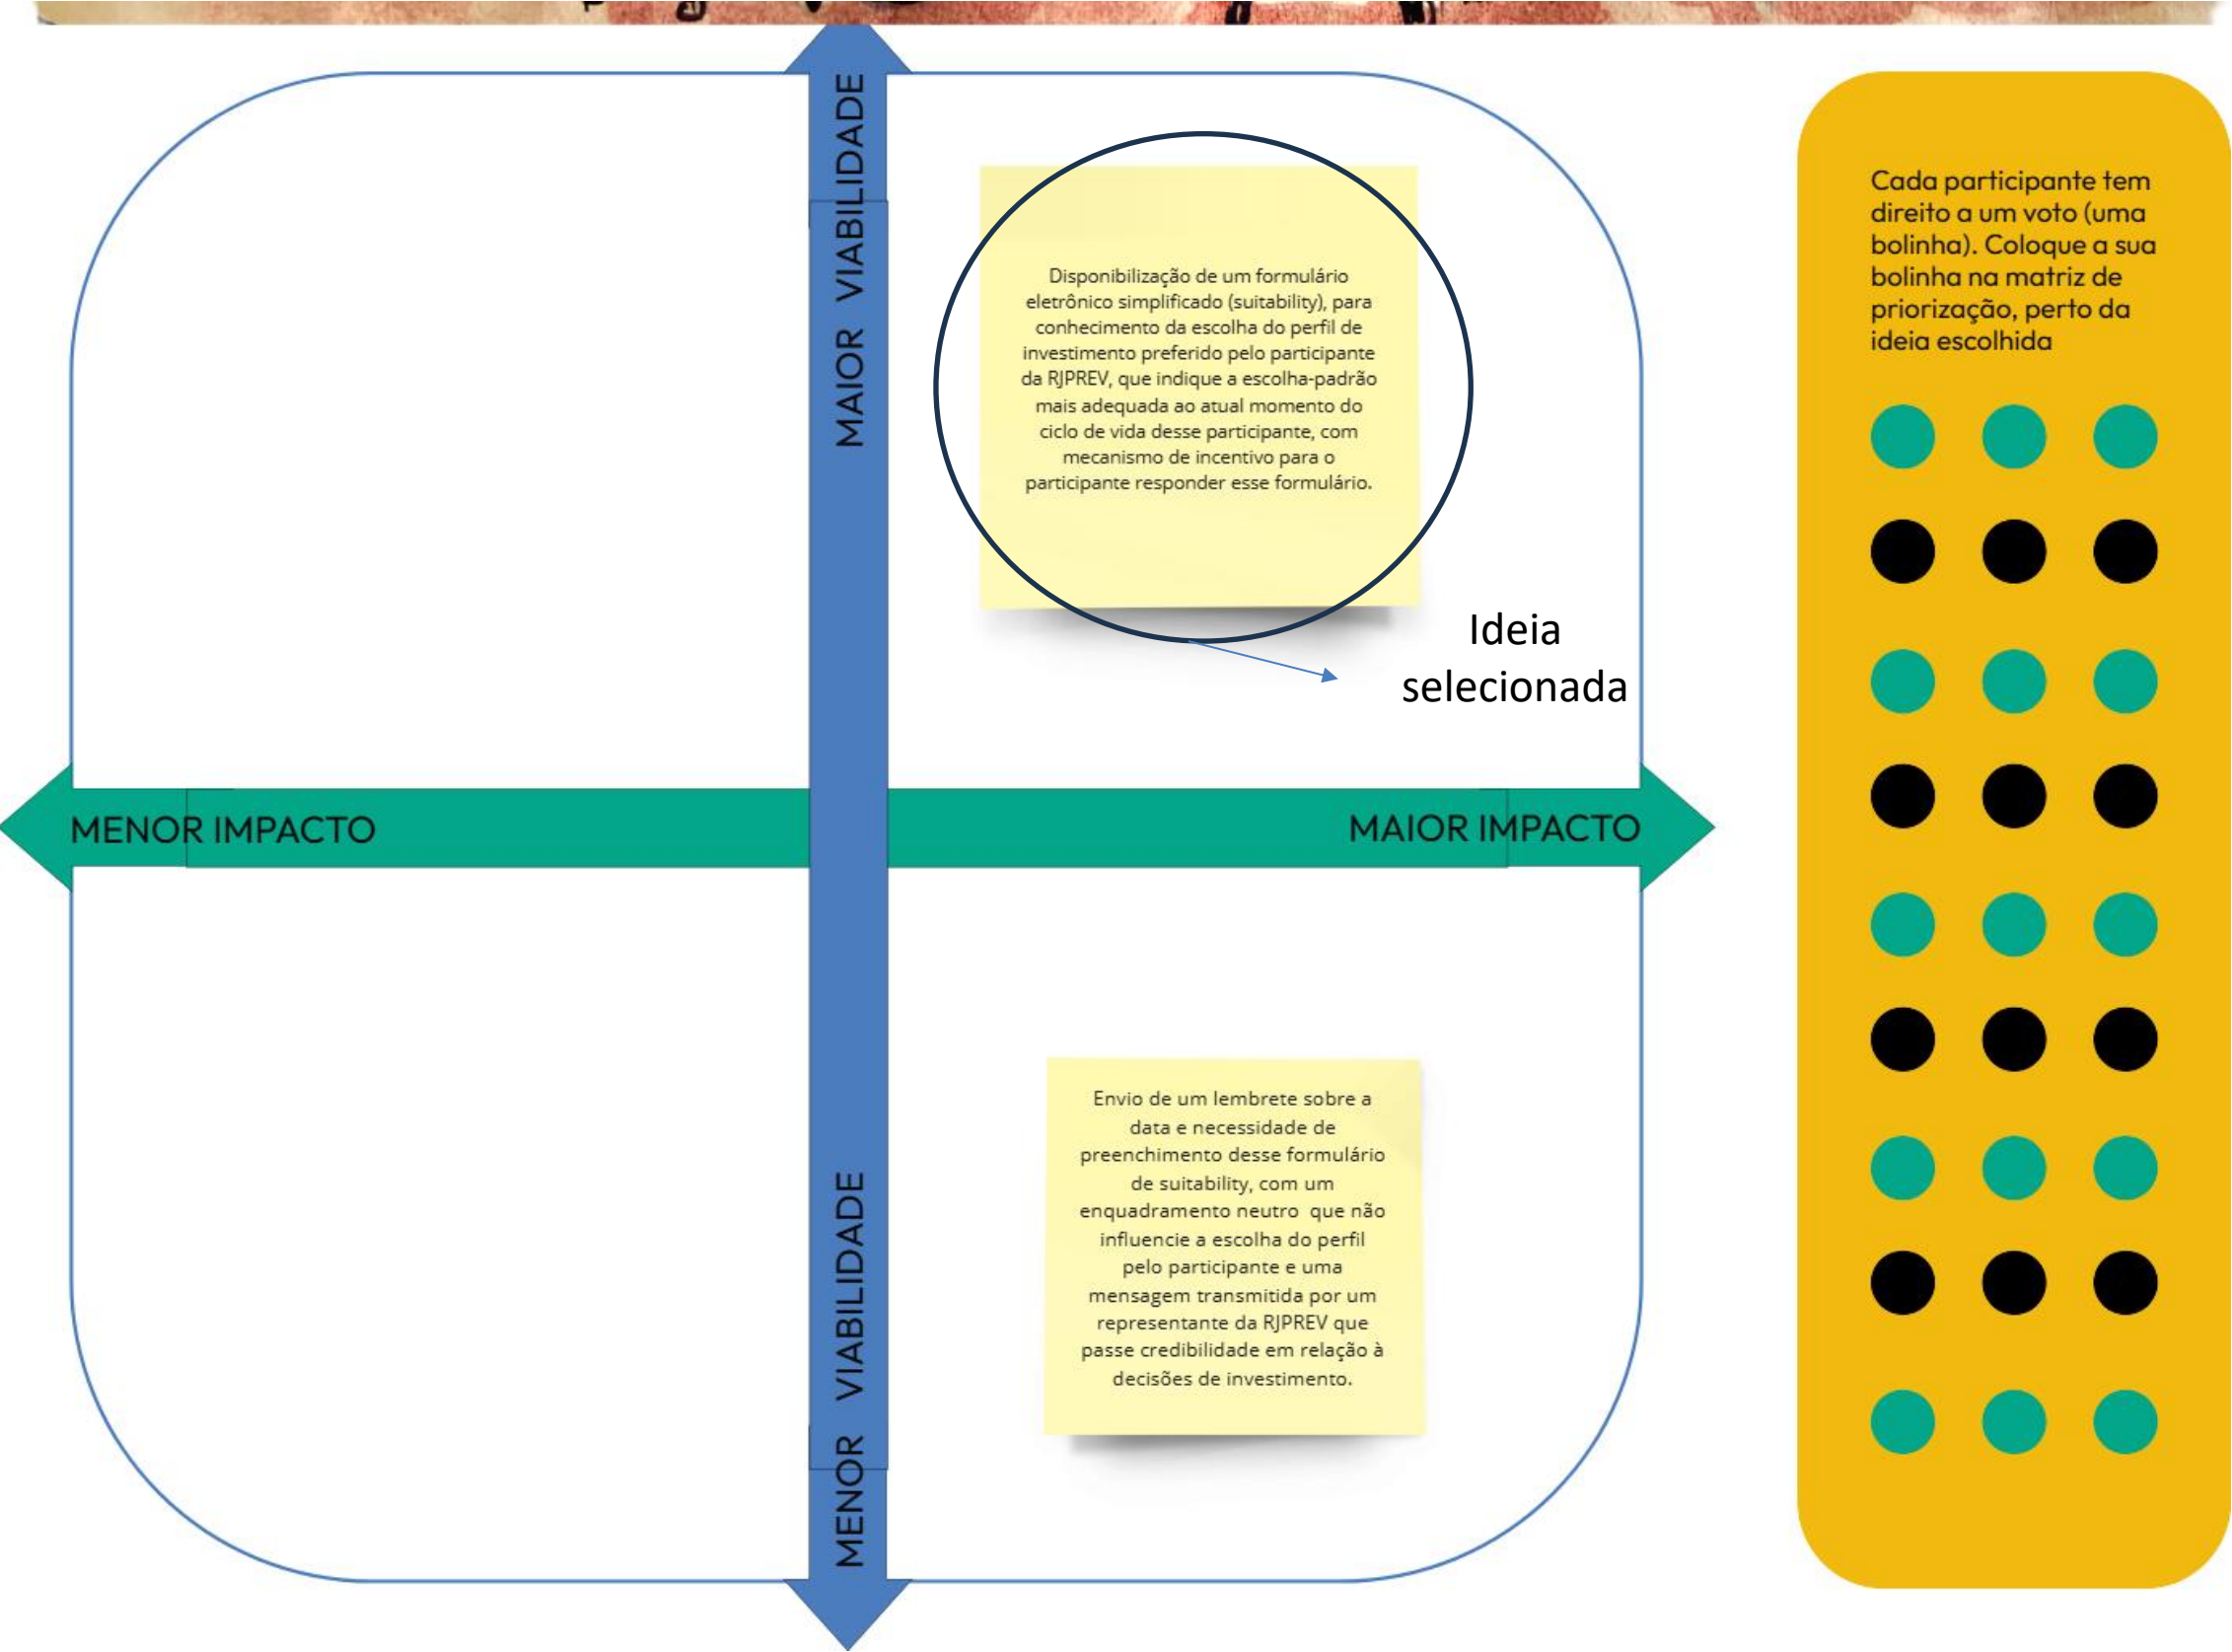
MAIOR VIABILIDADE

Disponibilização de um formulário eletrônico simplificado (suitability), para conhecimento da escolha do perfil de investimento preferido pelo participante da RJPREV, que indique a escolha-padrão mais adequada ao atual momento do ciclo de vida desse participante, com mecanismo de incentivo para o participante responder esse formulário.

Ideia selecionada

Cada participante tem direito a um voto (uma bolinha). Coloque a sua bolinha na matriz de priorização, perto da ideia escolhida

MENOR IMPACTO

MAIOR IMPACTO

Envio de um lembrete sobre a data e necessidade de preenchimento desse formulário de suitability, com um enquadramento neutro que não influencie a escolha do perfil pelo participante e uma mensagem transmitida por um representante da RJPREV que passe credibilidade em relação à decisões de investimento.

MENOR VIABILIDADE